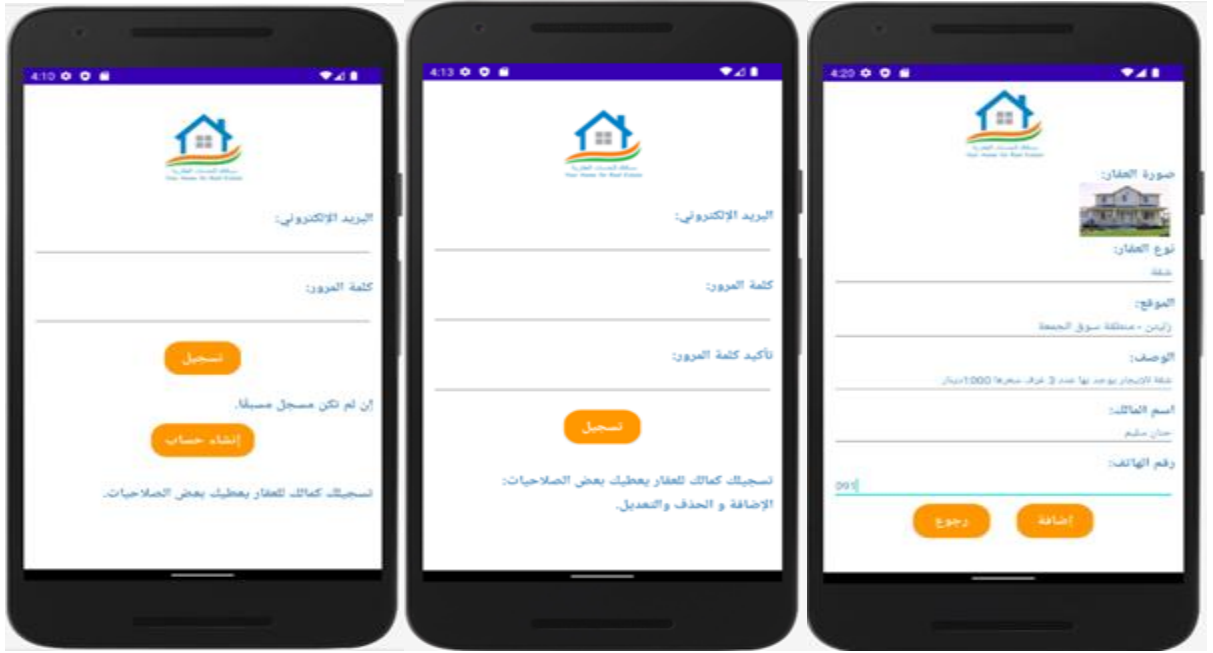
4:10

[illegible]
Your Home for Real Estate

البريد الإلكتروني:

كلمة المرور:

تسجيل

إن لم تكن مسجل مسبقا.

إنشاء حساب

تسجيلك كمالك للعقار يعطيك بعض الصلاحيات.

4:13

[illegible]
Your Home for Real Estate

البريد الإلكتروني:

كلمة المرور:

تأكيد كلمة المرور:

تسجيل

تسجيلك كمالك للعقار يعطيك بعض الصلاحيات:
الإضافة و الحذف والتعديل.

4:20

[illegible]
Your Home for Real Estate

صورة العقار:

نوع العقار:
شقة

الموقع:
زليتن - منطقة سوق الجمعة

الوصف:
شقة للإيجار يوجد بها عدد 3 غرف سعرها 1000دينار

اسم المالك:
حنان سليم

رقم الهاتف:
091

رجوع

إضافة